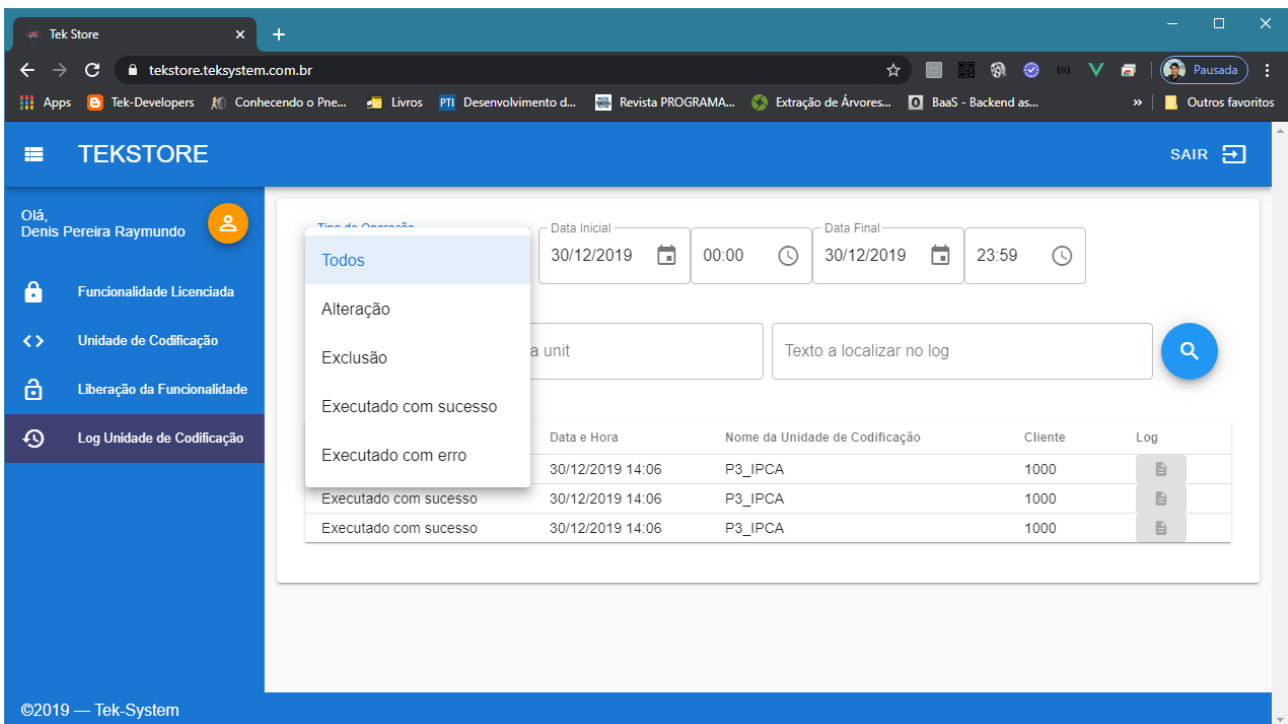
Tek Store

tekstore.teksystem.com.br

Pausada

Apps Tek-Developers Conhecendo o Pne... Livros Desenvolvimento d... Revista PROGRAMA... Extração de Árvores... BaaS - Backend as... » Outros favoritos

TEKSTORE

SAIR

Olá,
Denis Pereira Raymundo

Funcionalidade Licenciada

Unidade de Codificação

Liberação da Funcionalidade

Log Unidade de Codificação

Tipo de Operação

Todos

Alteração

Exclusão

Executado com sucesso

Executado com erro

Data Inicial
30/12/2019

00:00

Data Final
30/12/2019

23:59

a unit

Texto a localizar no log

| | Data e Hora | Nome da Unidade de Codificação | Cliente | Log |
|---|---|---|---|---|
| | 30/12/2019 14:06 | P3_IPCA | 1000 | |
| Executado com sucesso | 30/12/2019 14:06 | P3_IPCA | 1000 | |
| Executado com sucesso | 30/12/2019 14:06 | P3_IPCA | 1000 | |

©2019 — Tek-System